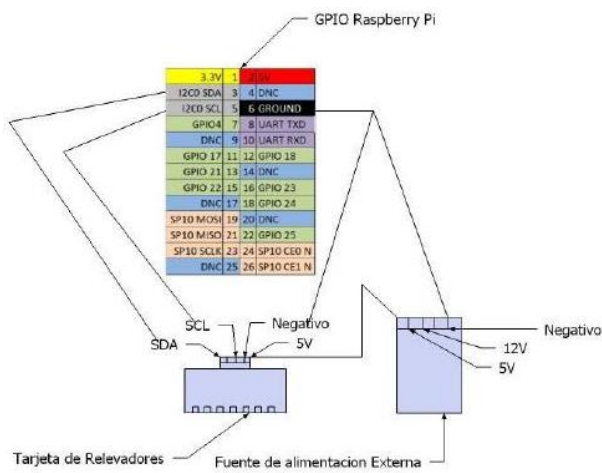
GPIO Raspberry Pi

| | | | |
|---|---|---|---|
| 3.3V | 1 | 2 | 5V |
| I2C0 SDA | 3 | 4 | DNC |
| I2C0 SCL | 5 | 6 | GROUND |
| GPIO4 | 7 | 8 | UART TXD |
| DNC | 9 | 10 | UART RXD |
| GPIO 17 | 11 | 12 | GPIO 18 |
| GPIO 21 | 13 | 14 | DNC |
| GPIO 22 | 15 | 16 | GPIO 23 |
| DNC | 17 | 18 | GPIO 24 |
| SP10 MOSI | 19 | 20 | DNC |
| SP10 MISO | 21 | 22 | GPIO 25 |
| SP10 SCLK | 23 | 24 | SP10 CE0 N |
| DNC | 25 | 26 | SP10 CE1 N |

SCL
Negativo
SDA
5V
Negativo
12V
5V
Tarjeta de Relevadores
Fuente de alimentacion Externa